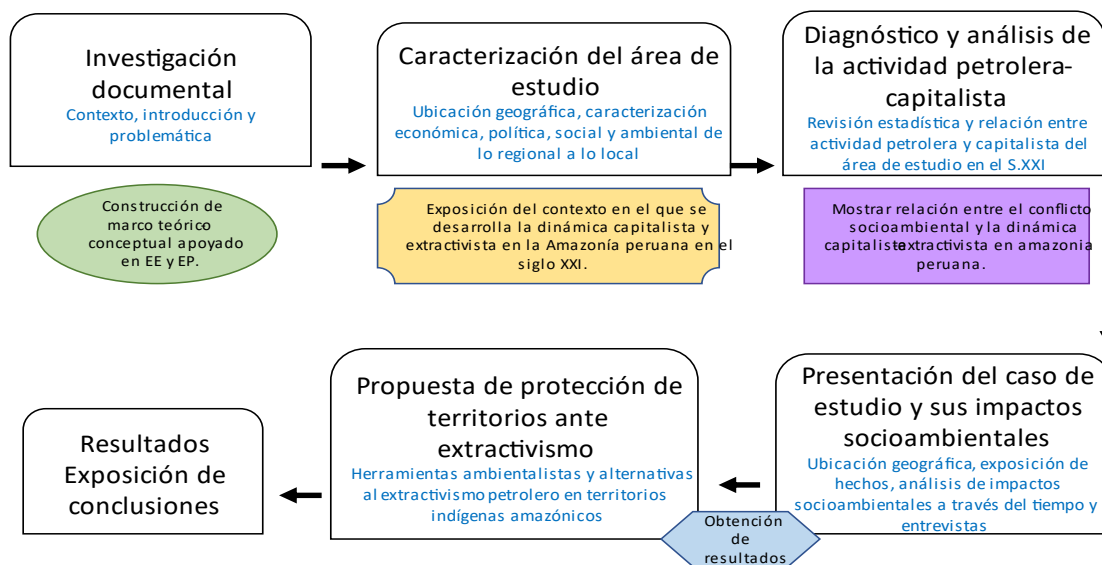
Investigación documental
Contexto, introducción y problemática

Construcción de marco teórico conceptual apoyado en EE y EP.

Caracterización del área de estudio
Ubicación geográfica, caracterización económica, política, social y ambiental de lo regional a lo local

Exposición del contexto en el que se desarrolla la dinámica capitalista y extractivista en la Amazonía peruana en el siglo XXI.

Diagnóstico y análisis de la actividad petrolera-capitalista
Revisión estadística y relación entre actividad petrolera y capitalista del área de estudio en el S.XXI

Mostrar relación entre el conflicto socioambiental y la dinámica capitalista extractivista en amazonia peruana.

Presentación del caso de estudio y sus impactos socioambientales
Ubicación geográfica, exposición de hechos, análisis de impactos socioambientales a través del tiempo y entrevistas

Obtención de resultados

Propuesta de protección de territorios ante extractivismo
Herramientas ambientalistas y alternativas al extractivismo petrolero en territorios indígenas amazónicos

Resultados
Exposición de conclusiones